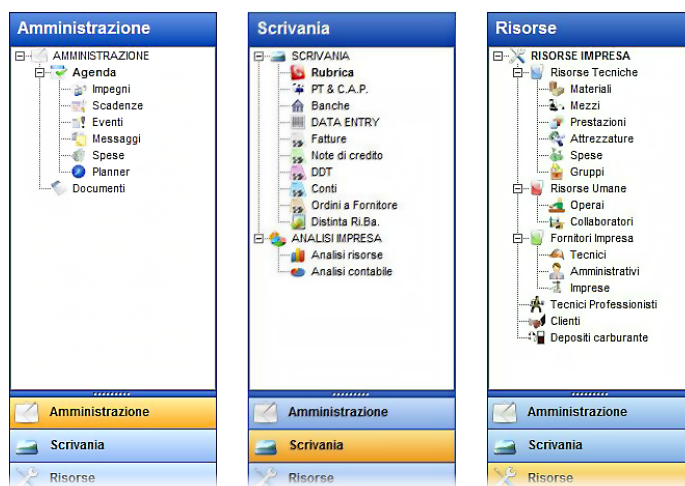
Amministrazione

AMMINISTRAZIONE
Agenda
Impegni
Scadenze
Eventi
Messaggi
Spese
Planner
Documenti

Amministrazione
Scrivania
Risorse

Scrivania

SCRIVANIA
Rubrica
PT & C.A.P.
Banche
DATA ENTRY
Fatture
Note di credito
DDT
Conti
Ordini a Fornitore
Distinta Ri.Ba.
ANALISI IMPRESA
Analisi risorse
Analisi contabile

Amministrazione
Scrivania
Risorse

Risorse

RISORSE IMPRESA
Risorse Tecniche
Materiali
Mezzi
Prestazioni
Attrezzature
Spese
Gruppi
Risorse Umane
Operai
Collaboratori
Fornitori Impresa
Tecnici
Amministrativi
Imprese
Tecnici Professionisti
Clienti
Depositi carburante

Amministrazione
Scrivania
Risorse